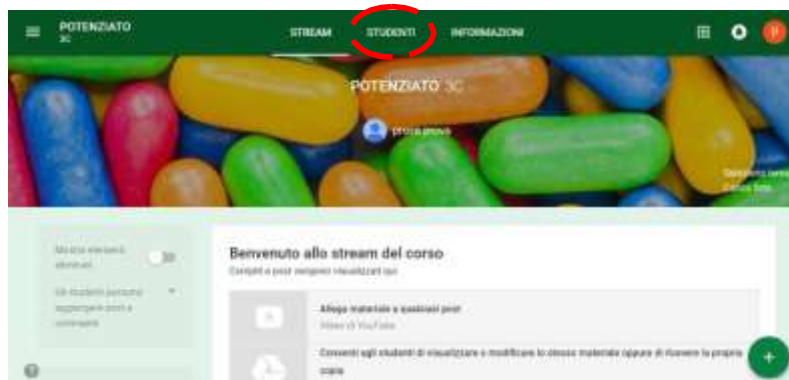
POTENZIATO
3C

STREAM

STUDENTI

INFORMAZIONI

P

POTENZIATO 3C

prova prova

Seleziona tema
Carica foto

Mostra elementi eliminati

Gli studenti possono aggiungere post e commenti

Benvenuto allo stream del corso

Compiti e post vengono visualizzati qui

Allega materiale a qualsiasi post
Video di YouTube

Consenti agli studenti di visualizzare e modificare lo stesso materiale oppure di ricevere la propria copia

+